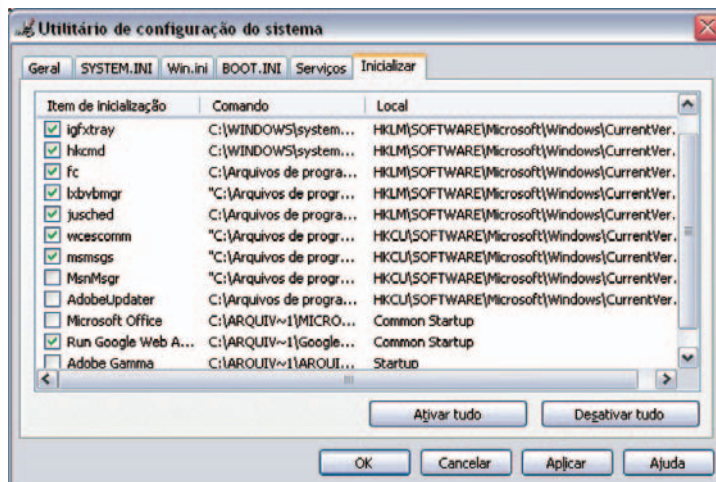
Utilitário de configuração do sistema

Geral | SYSTEM.INI | Win.ini | BOOT.INI | Serviços | Inicializar

| Item de inicialização | Comando | Local |
|---|---|---|
| ☑ igfxtray | C:\WINDOWS\system... | HKLM\SOFTWARE\Microsoft\Windows\CurrentVer. |
| ☑ hkcmd | C:\WINDOWS\system... | HKLM\SOFTWARE\Microsoft\Windows\CurrentVer. |
| ☑ fc | C:\Arquivos de progra... | HKLM\SOFTWARE\Microsoft\Windows\CurrentVer. |
| ☑ lxbvbmgr | "C:\Arquivos de progr... | HKLM\SOFTWARE\Microsoft\Windows\CurrentVer. |
| ☑ jusched | C:\Arquivos de progra... | HKLM\SOFTWARE\Microsoft\Windows\CurrentVer. |
| ☑ wcescomm | "C:\Arquivos de progr... | HKCU\SOFTWARE\Microsoft\Windows\CurrentVer. |
| ☑ msmsgs | "C:\Arquivos de progr... | HKCU\SOFTWARE\Microsoft\Windows\CurrentVer. |
| ☐ MsnMsgr | "C:\Arquivos de progr... | HKCU\SOFTWARE\Microsoft\Windows\CurrentVer. |
| ☐ AdobeUpdater | C:\Arquivos de progra... | HKCU\SOFTWARE\Microsoft\Windows\CurrentVer. |
| ☐ Microsoft Office | C:\ARQUIV~1\MICRO... | Common Startup |
| ☑ Run Google Web A... | C:\ARQUIV~1\Google... | Common Startup |
| ☐ Adobe Gamma | C:\ARQUIV~1\AROUI... | Startup |

Ativar tudo | Desativar tudo

OK | Cancelar | Aplicar | Ajuda